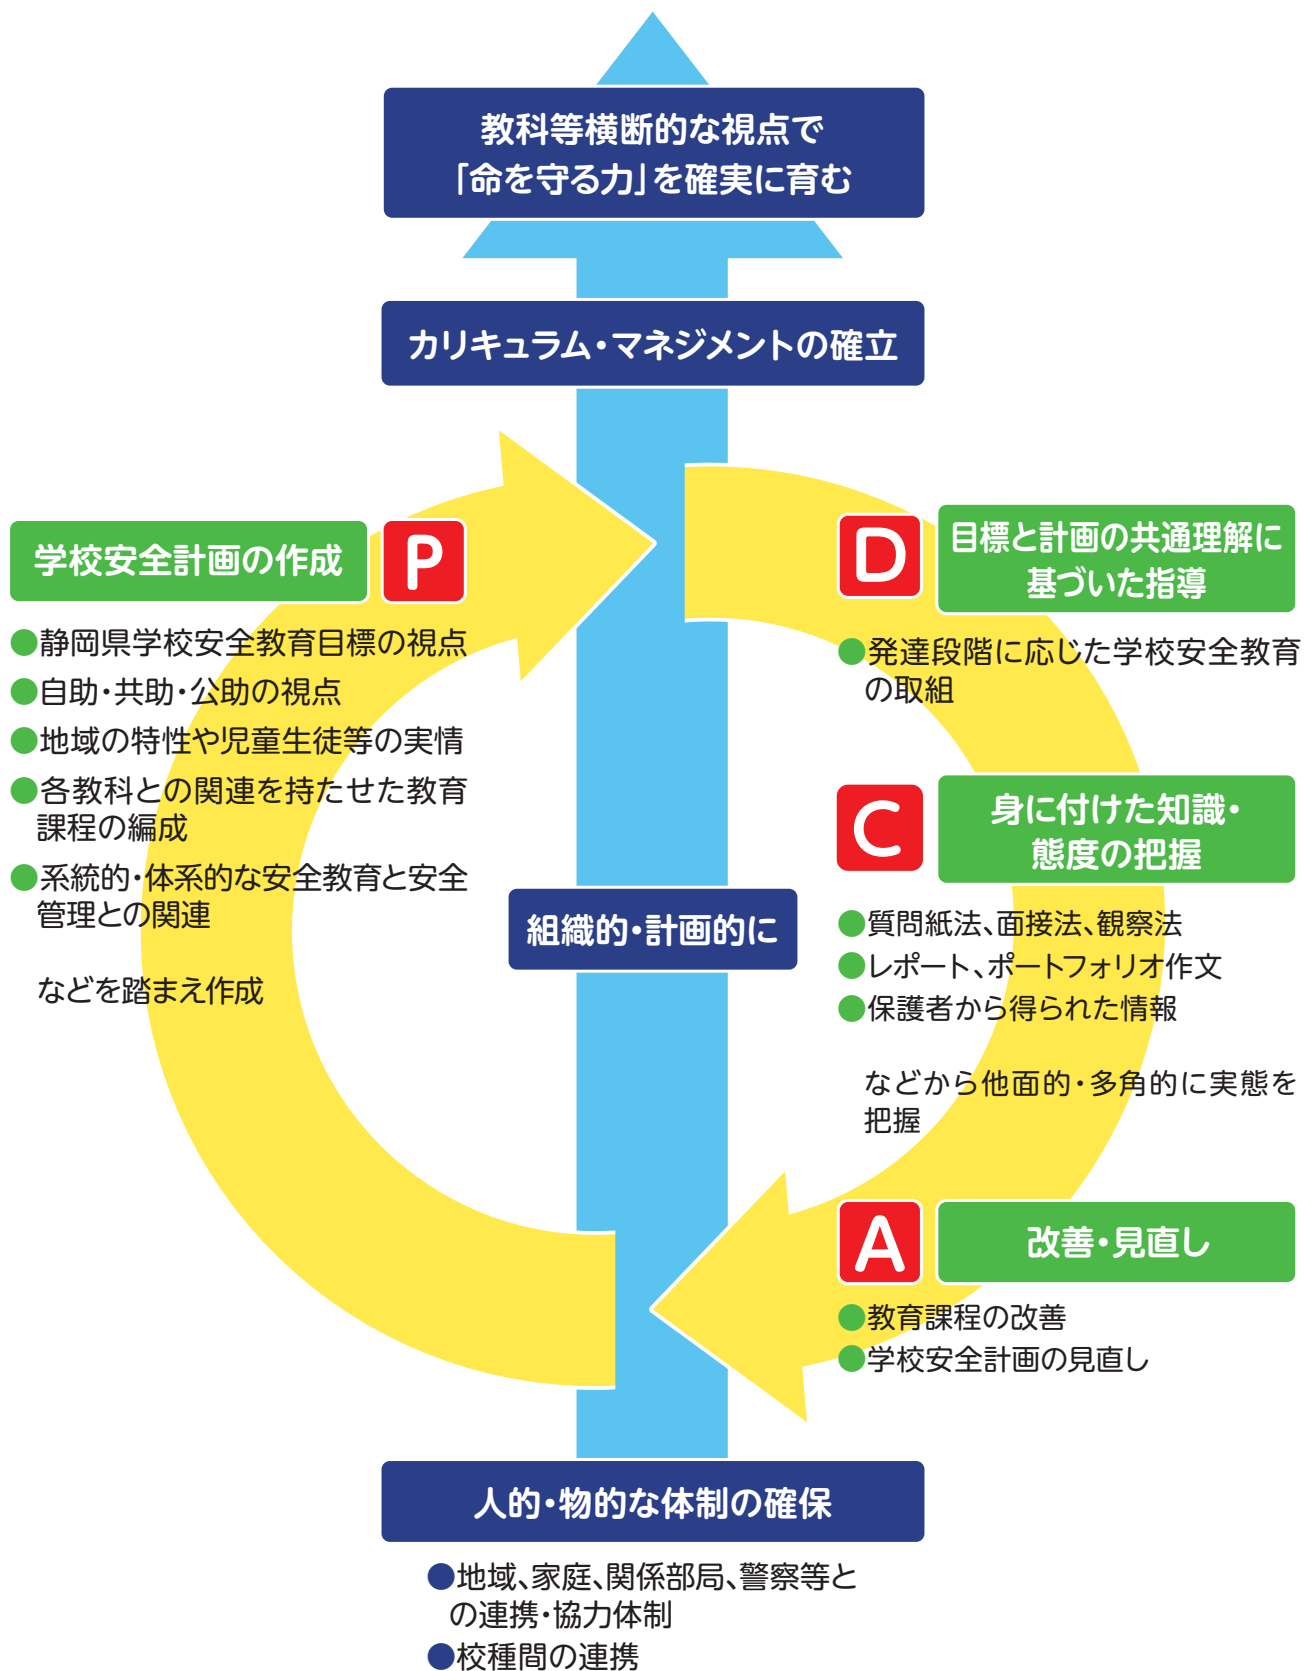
教科等横断的な視点で
「命を守る力」を確実に育む

カリキュラム・マネジメントの確立

学校安全計画の作成

P

●静岡県学校安全教育目標の視点
●自助・共助・公助の視点
●地域の特性や児童生徒等の実情
●各教科との関連を持たせた教育課程の編成
●系統的・体系的な安全教育と安全管理との関連

などを踏まえ作成

D

目標と計画の共通理解に基づいた指導

●発達段階に応じた学校安全教育の取組

C

身に付けた知識・態度の把握

●質問紙法、面接法、観察法
●レポート、ポートフォリオ作文
●保護者から得られた情報

などから他面的・多角的に実態を把握

組織的・計画的に

A

改善・見直し

●教育課程の改善
●学校安全計画の見直し

人的・物的な体制の確保

●地域、家庭、関係部局、警察等との連携・協力体制
●校種間の連携